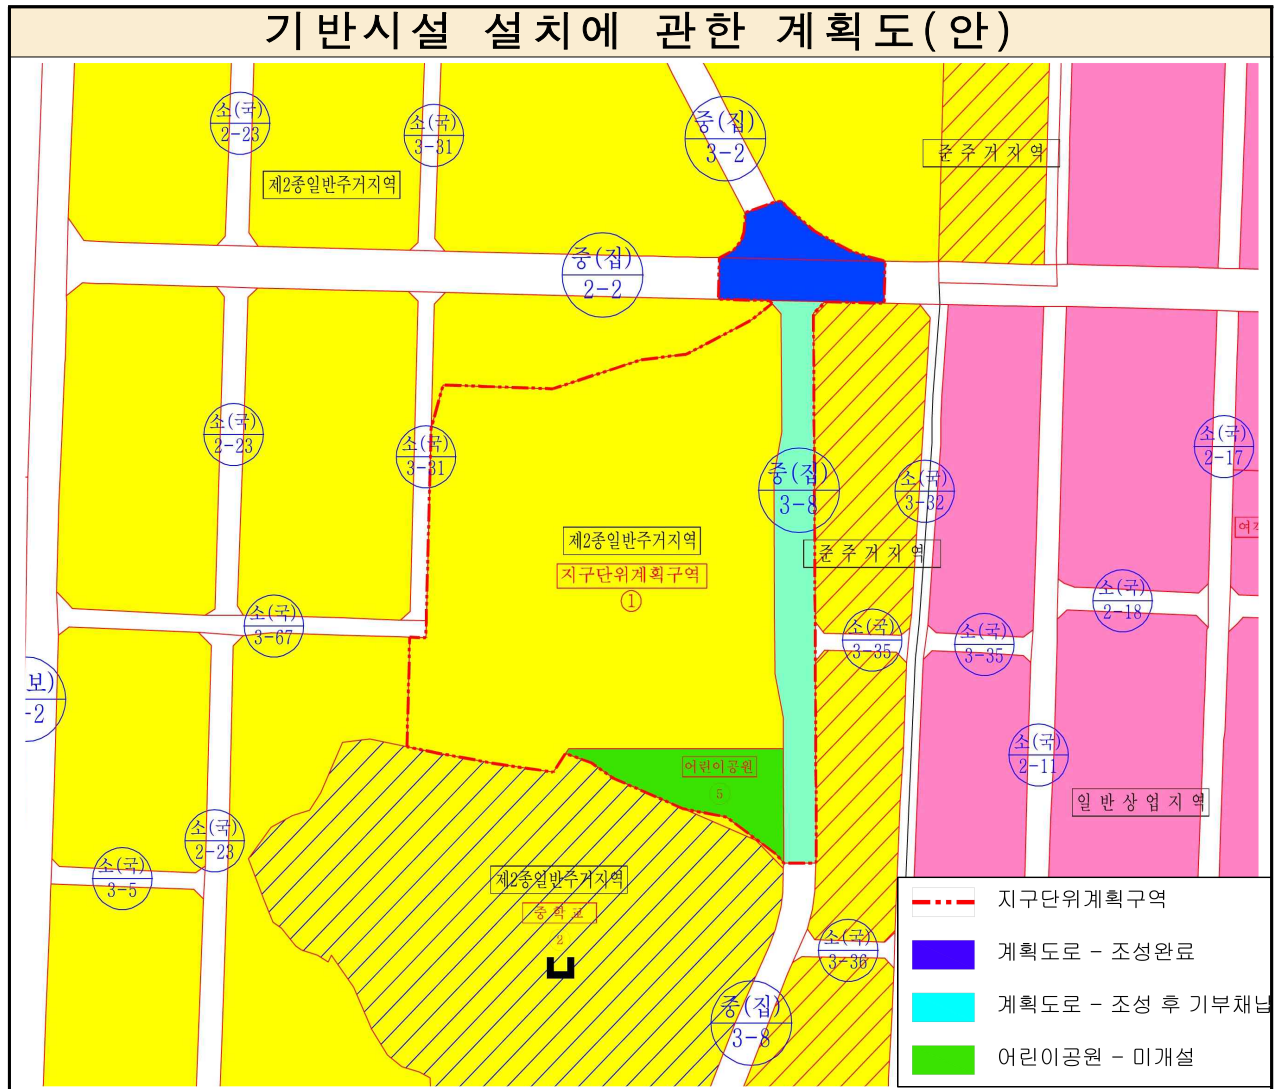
기반시설 설치에 관한 계획도(안)

소(국)
2-23

소(국)
3-31

중(집)
3-2

준주거지역

제2종일반주거지역

중(집)
2-2

소(국)
2-23

소(국)
3-31

중(집)
3-8

소(국)
3-32

소(국)
2-17

제2종일반주거지역
지구단위계획구역
①

준주거지역

여

소(국)
2-18

소(국)
3-67

소(국)
3-35

소(국)
3-35

보)
-2

어린이공원
5

소(국)
2-11

일반상업지역

소(국)
2-23

소(국)
3-5

제2종일반주거지역
중학교
2

소(국)
3-36

중(집)
3-8

지구단위계획구역

계획도로 - 조성완료

계획도로 - 조성 후 기부채납

어린이공원 - 미개설